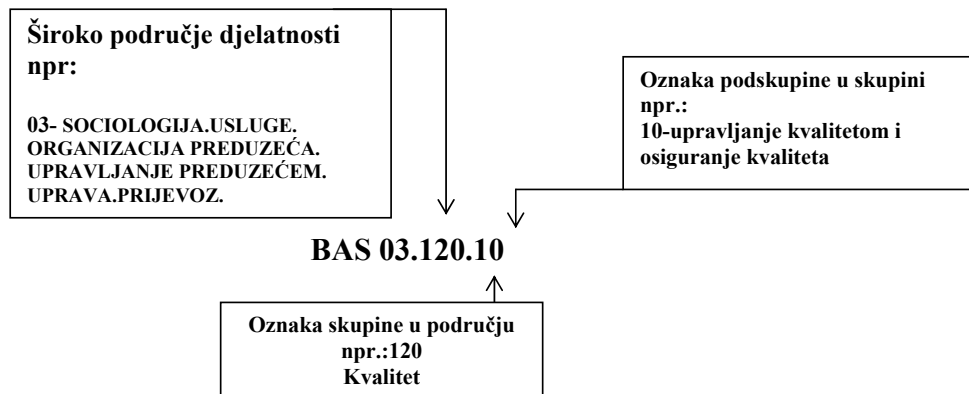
Široko područje djelatnosti npr:

03- SOCIOLOGIJA.USLUGE. ORGANIZACIJA PREDUZEĆA. UPRAVLJANJE PREDUZEĆEM. UPRAVA.PRIJEVOZ.

Oznaka podskupine u skupini npr.:
10-upravljanje kvalitetom i osiguranje kvaliteta

BAS 03.120.10

Oznaka skupine u području npr.:120
Kvalitet